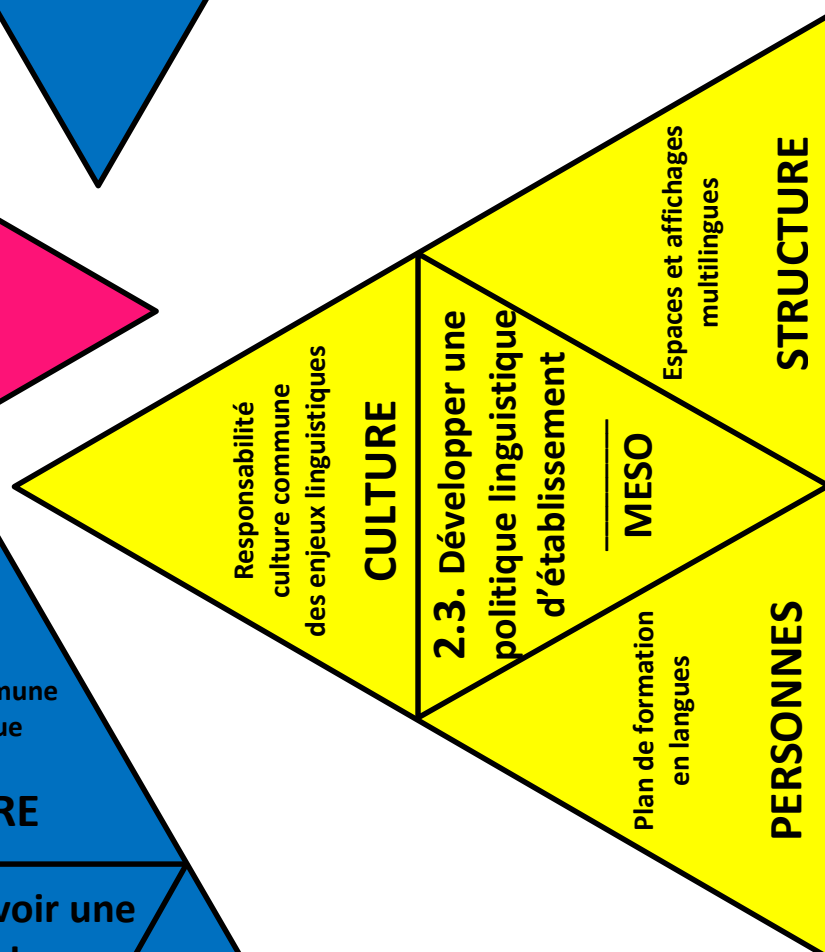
Responsabilité culture commune des enjeux linguistiques

CULTURE

2.3. Développer une politique linguistique d'établissement

MESO

Espaces et affichages multilingues

STRUCTURE

Plan de formation en langues

PERSONNES

mune
ue

RE

voir une